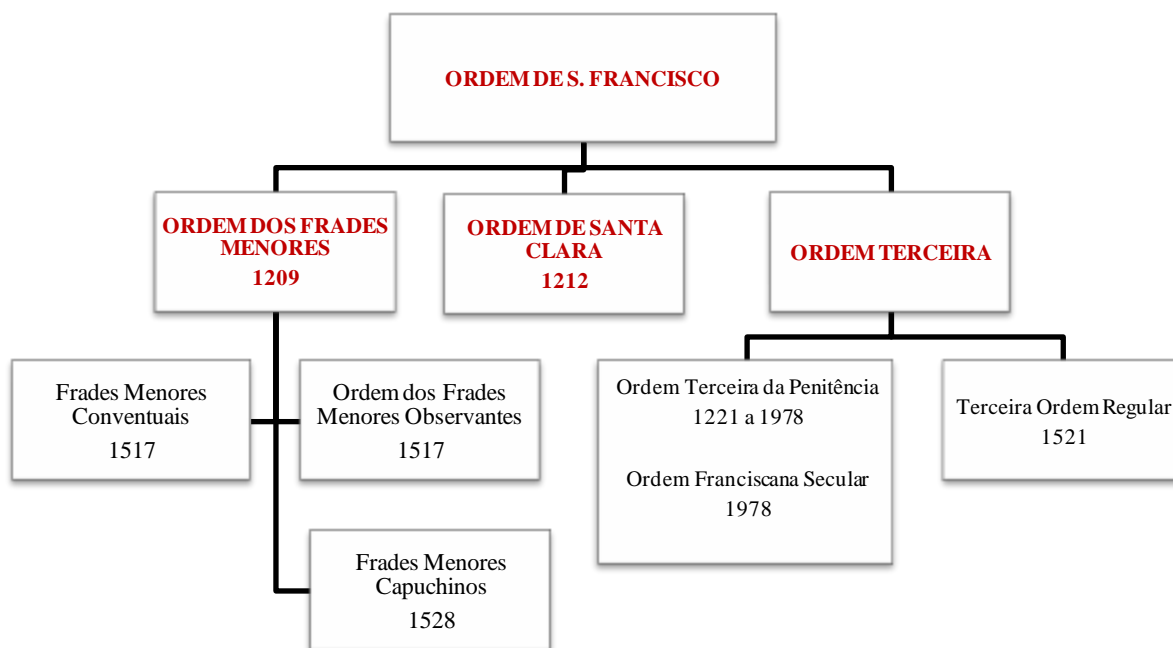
ORDEM DE S. FRANCISCO

ORDEM DOS FRADES MENORES
1209

ORDEM DE SANTA CLARA
1212

ORDEM TERCEIRA

Frades Menores Conventuais
1517

Ordem dos Frades Menores Observantes
1517

Frades Menores Capuchinos
1528

Ordem Terceira da Penitência
1221 a 1978

Ordem Franciscana Secular
1978

Terceira Ordem Regular
1521